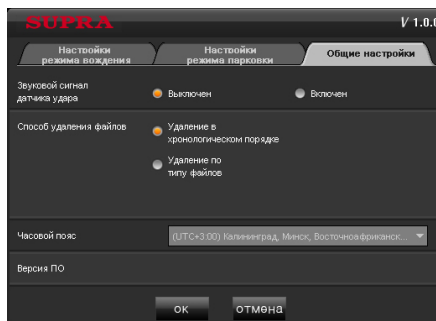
SUPRA

V 1.0.0

Настройки режима вождения

Настройки режима парковки

Общие настройки

Звуковой сигнал датчика удара

Выключен

Включен

Способ удаления файлов

Удаление в хронологическом порядке

Удаление по типу файлов

Часовой пояс

(UTC+3:00) Калининград, Минск, Восточноафриканск...

Версия ПО

ок

отмена